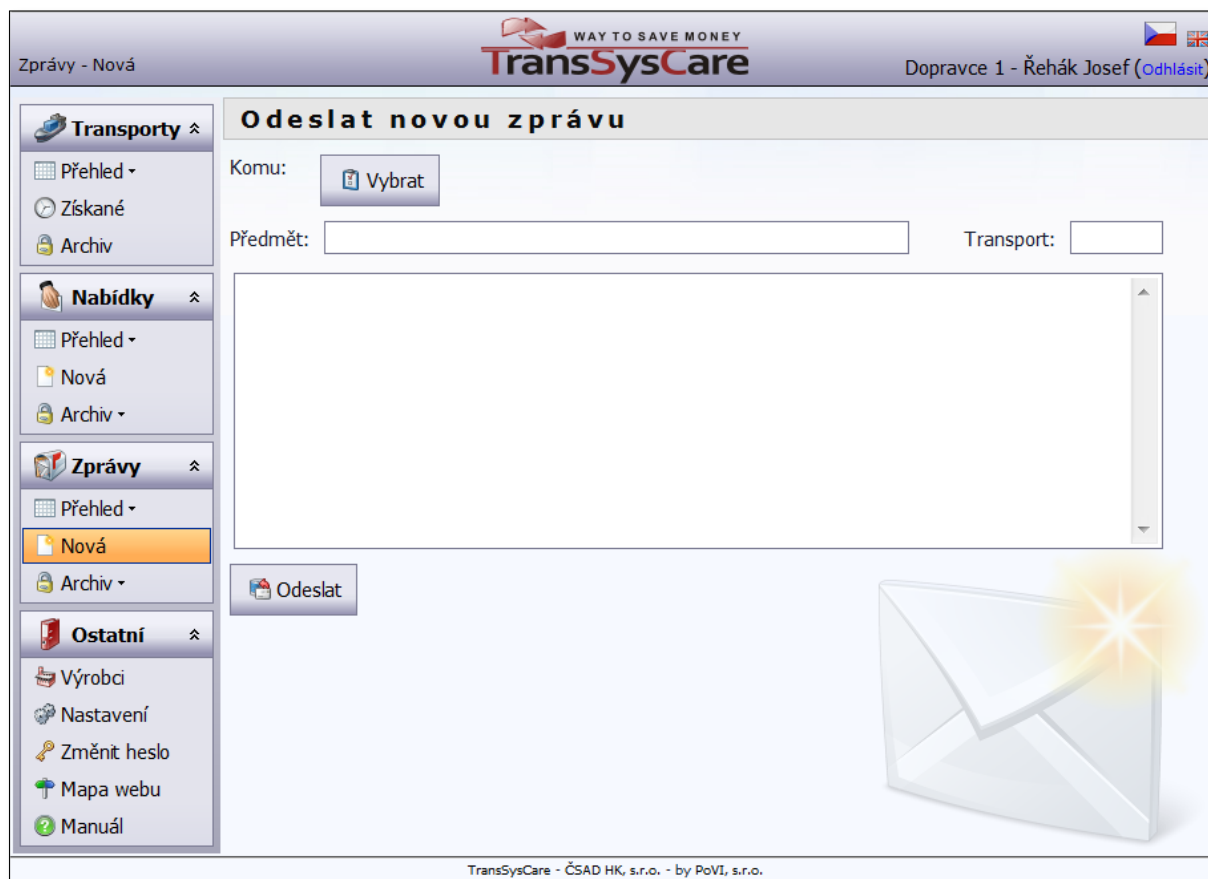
Zprávy - Nová

WAY TO SAVE MONEY
TransSysCare

Dopravce 1 - Řehák Josef (Odhlásit)

Transporty
Přehled
Získané
Archiv

Nabídky
Přehled
Nová
Archiv

Zprávy
Přehled
Nová
Archiv

Ostatní
Výrobci
Nastavení
Změnit heslo
Mapa webu
Manuál

Odeslat novou zprávu

Komu: Vybrat

Předmět:

Transport:

Odeslat

TransSysCare - ČSAD HK, s.r.o. - by PoVI, s.r.o.